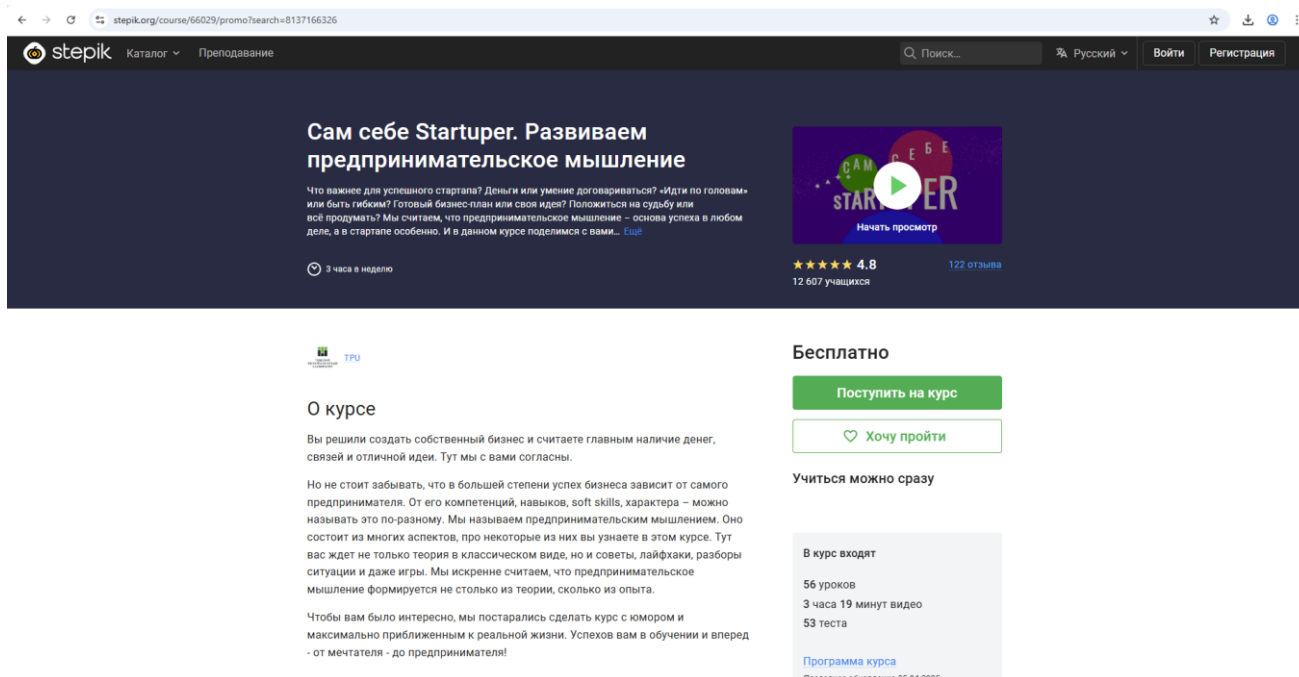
stepik.org/course/66029/promo?search=8137166326

stepik Каталог Преподавание

Поиск...

Русский

Войти Регистрация

Сам себе Startuper. Развиваем предпринимательское мышление

Что важнее для успешного стартапа? Деньги или умение договариваться? «Идти по головам» или быть гибким? Готовый бизнес-план или своя идея? Положиться на судьбу или всё продумать? Мы считаем, что предпринимательское мышление – основа успеха в любом деле, а в стартапе особенно. И в данном курсе поделимся с вами... Ещё

3 часа в неделю

САМ СЕБЕ STARTUPER

Начать просмотр

★★★★★ 4.8

122 отзыва

12 607 учащихся

TPU

О курсе

Вы решили создать собственный бизнес и считаете главным наличие денег, связей и отличной идеи. Тут мы с вами согласны.

Но не стоит забывать, что в большей степени успех бизнеса зависит от самого предпринимателя. От его компетенций, навыков, soft skills, характера – можно называть это по-разному. Мы называем предпринимательским мышлением. Оно состоит из многих аспектов, про некоторые из них вы узнаете в этом курсе. Тут вас ждет не только теория в классическом виде, но и советы, лайфхаки, разборы ситуации и даже игры. Мы искренне считаем, что предпринимательское мышление формируется не столько из теории, сколько из опыта.

Чтобы вам было интересно, мы постарались сделать курс с юмором и максимально приближенным к реальной жизни. Успехов вам в обучении и вперед - от мечтателя - до предпринимателя!

Бесплатно

Поступить на курс

Хочу пройти

Учиться можно сразу

В курс входят

56 уроков

3 часа 19 минут видео

53 теста

Программа курса

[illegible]